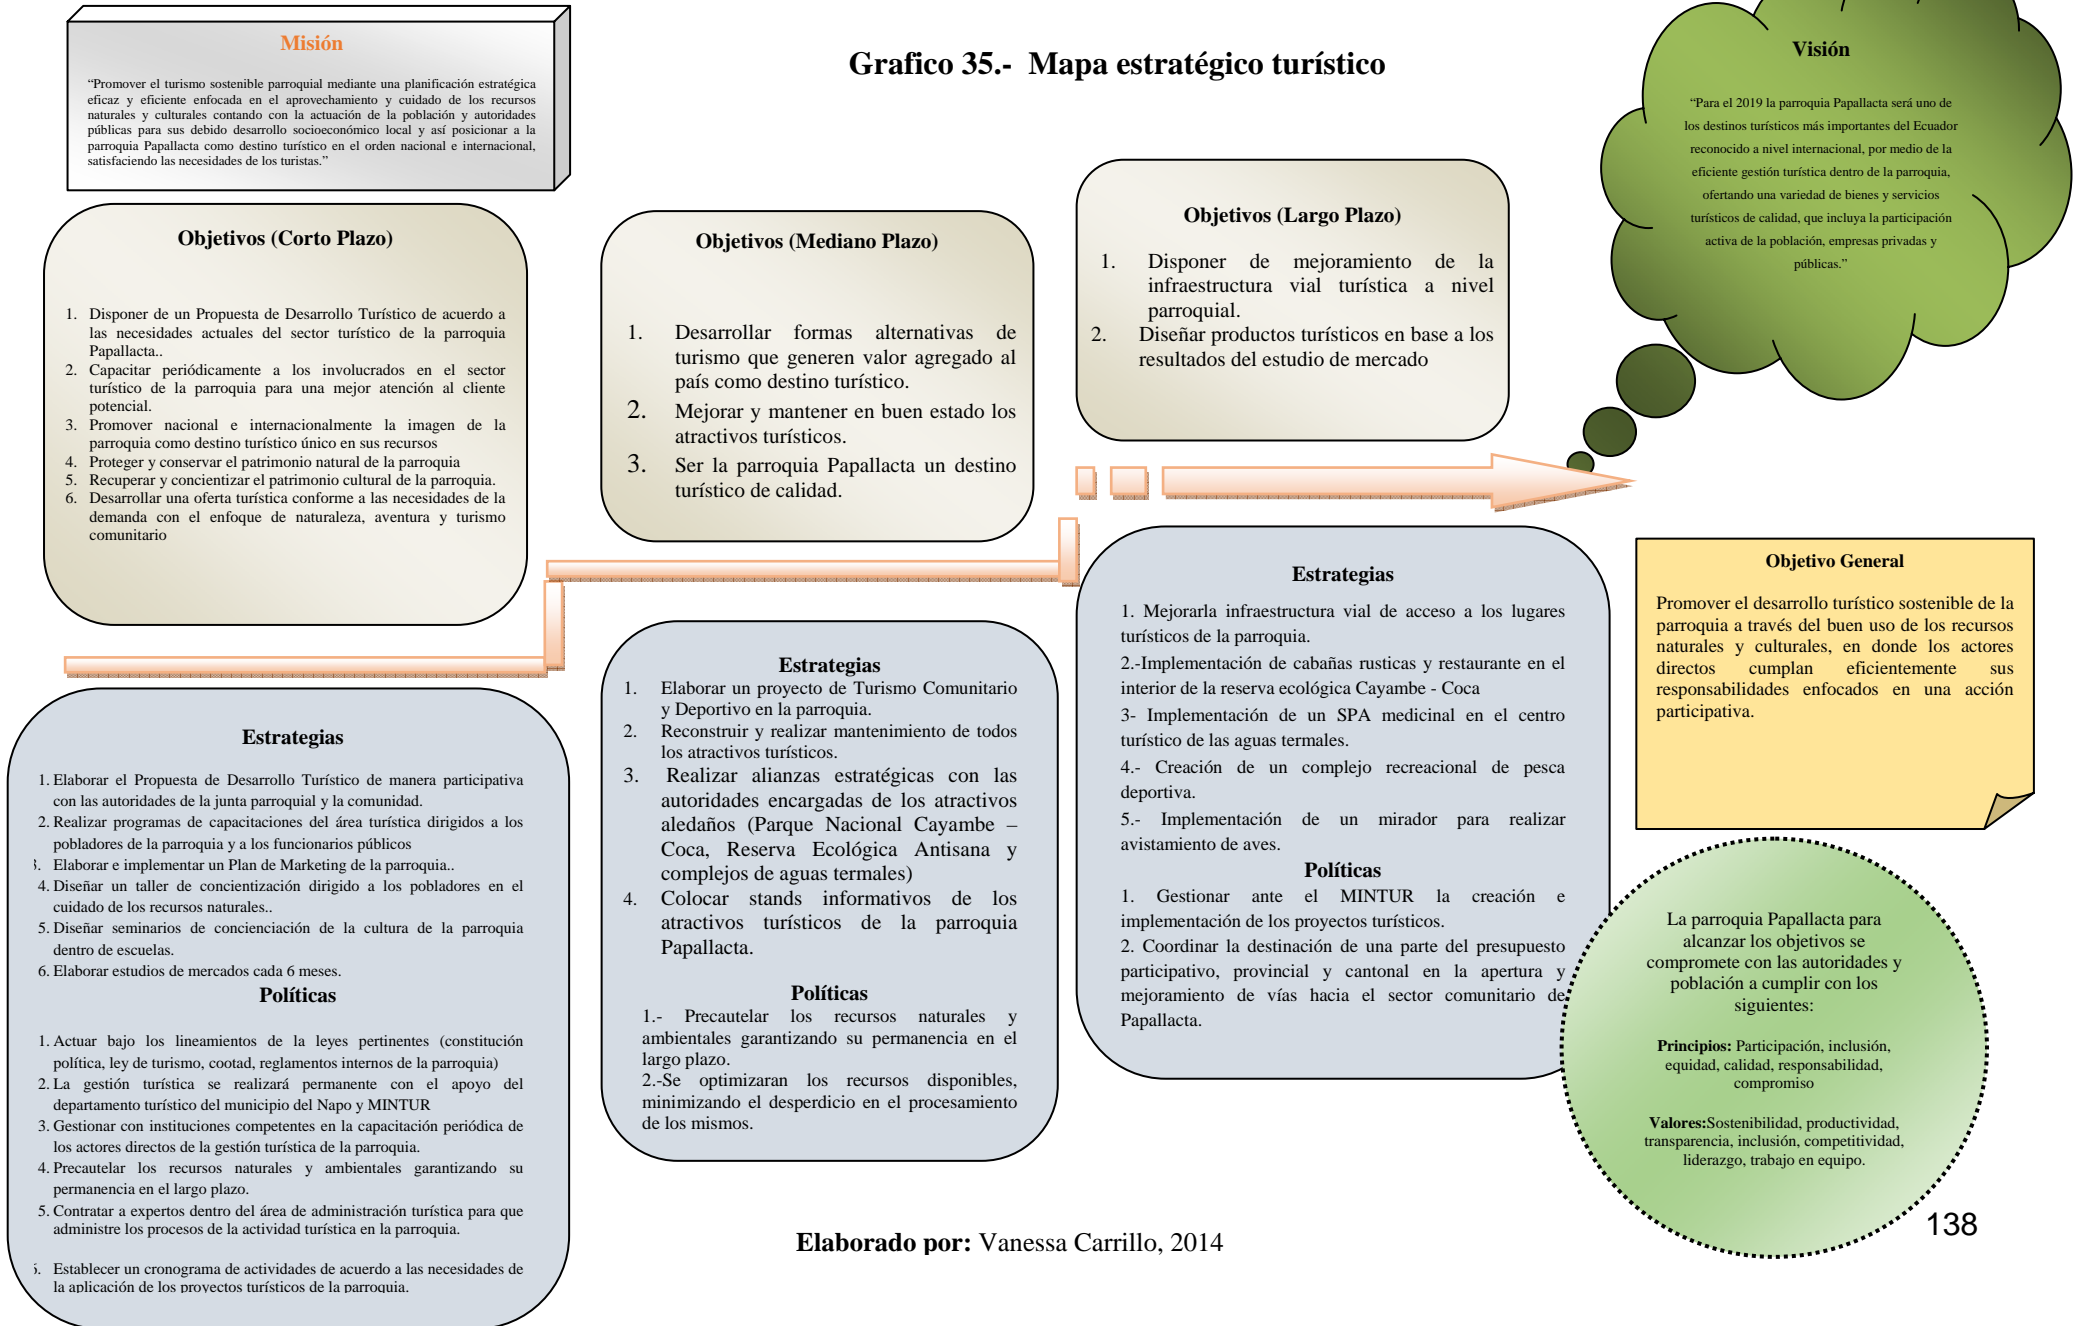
Misión

"Promover el turismo sostenible parroquial mediante una planificación estratégica eficaz y eficiente enfocada en el aprovechamiento y cuidado de los recursos naturales y culturales contando con la actuación de la población y autoridades públicas para sus debido desarrollo socioeconómico local y así posicionar a la parroquia Papallacta como destino turístico en el orden nacional e internacional, satisfaciendo las necesidades de los turistas."

Grafico 35.- Mapa estratégico turístico

Visión

"Para el 2019 la parroquia Papallacta será uno de los destinos turísticos más importantes del Ecuador reconocido a nivel internacional, por medio de la eficiente gestión turística dentro de la parroquia, ofertando una variedad de bienes y servicios turísticos de calidad, que incluya la participación activa de la población, empresas privadas y públicas."

Objetivos (Corto Plazo)

1. Disponer de un Propuesta de Desarrollo Turístico de acuerdo a las necesidades actuales del sector turístico de la parroquia Papallacta..
2. Capacitar periódicamente a los involucrados en el sector turístico de la parroquia para una mejor atención al cliente potencial.
3. Promover nacional e internacionalmente la imagen de la parroquia como destino turístico único en sus recursos
4. Proteger y conservar el patrimonio natural de la parroquia
5. Recuperar y concientizar el patrimonio cultural de la parroquia.
6. Desarrollar una oferta turística conforme a las necesidades de la demanda con el enfoque de naturaleza, aventura y turismo comunitario

Objetivos (Mediano Plazo)

1. Desarrollar formas alternativas de turismo que generen valor agregado al país como destino turístico.
2. Mejorar y mantener en buen estado los atractivos turísticos.
3. Ser la parroquia Papallacta un destino turístico de calidad.

Objetivos (Largo Plazo)

1. Disponer de mejoramiento de la infraestructura vial turística a nivel parroquial.
2. Diseñar productos turísticos en base a los resultados del estudio de mercado

Objetivo General

Promover el desarrollo turístico sostenible de la parroquia a través del buen uso de los recursos naturales y culturales, en donde los actores directos cumplan eficientemente sus responsabilidades enfocados en una acción participativa.

Estrategias

1. Elaborar el Propuesta de Desarrollo Turístico de manera participativa con las autoridades de la junta parroquial y la comunidad.
2. Realizar programas de capacitaciones del área turística dirigidos a los pobladores de la parroquia y a los funcionarios públicos
3. Elaborar e implementar un Plan de Marketing de la parroquia..
4. Diseñar un taller de concientización dirigido a los pobladores en el cuidado de los recursos naturales..
5. Diseñar seminarios de concienciación de la cultura de la parroquia dentro de escuelas.
6. Elaborar estudios de mercados cada 6 meses.

Políticas

1. Actuar bajo los lineamientos de la leyes pertinentes (constitución política, ley de turismo, cootad, reglamentos internos de la parroquia)
2. La gestión turística se realizará permanente con el apoyo del departamento turístico del municipio del Napo y MINTUR
3. Gestionar con instituciones competentes en la capacitación periódica de los actores directos de la gestión turística de la parroquia.
4. Precautelar los recursos naturales y ambientales garantizando su permanencia en el largo plazo.
5. Contratar a expertos dentro del área de administración turística para que administre los procesos de la actividad turística en la parroquia.
6. Establecer un cronograma de actividades de acuerdo a las necesidades de la aplicación de los proyectos turísticos de la parroquia.

Estrategias

1. Elaborar un proyecto de Turismo Comunitario y Deportivo en la parroquia.
2. Reconstruir y realizar mantenimiento de todos los atractivos turísticos.
3. Realizar alianzas estratégicas con las autoridades encargadas de los atractivos aledaños (Parque Nacional Cayambe – Coca, Reserva Ecológica Antisana y complejos de aguas termales)
4. Colocar stands informativos de los atractivos turísticos de la parroquia Papallacta.

Políticas

1.- Precautelar los recursos naturales y ambientales garantizando su permanencia en el largo plazo.
2.-Se optimizaran los recursos disponibles, minimizando el desperdicio en el procesamiento de los mismos.

Estrategias

1. Mejorarla infraestructura vial de acceso a los lugares turísticos de la parroquia.
2.-Implementación de cabañas rusticas y restaurante en el interior de la reserva ecológica Cayambe - Coca
3- Implementación de un SPA medicinal en el centro turístico de las aguas termales.
4.- Creación de un complejo recreacional de pesca deportiva.
5.- Implementación de un mirador para realizar avistamiento de aves.

Políticas

1. Gestionar ante el MINTUR la creación e implementación de los proyectos turísticos.
2. Coordinar la destinación de una parte del presupuesto participativo, provincial y cantonal en la apertura y mejoramiento de vías hacia el sector comunitario de Papallacta.

La parroquia Papallacta para alcanzar los objetivos se compromete con las autoridades y población a cumplir con los siguientes:

Principios: Participación, inclusión, equidad, calidad, responsabilidad, compromiso

Valores:Sostenibilidad, productividad, transparencia, inclusión, competitividad, liderazgo, trabajo en equipo.

Elaborado por: Vanessa Carrillo, 2014

138